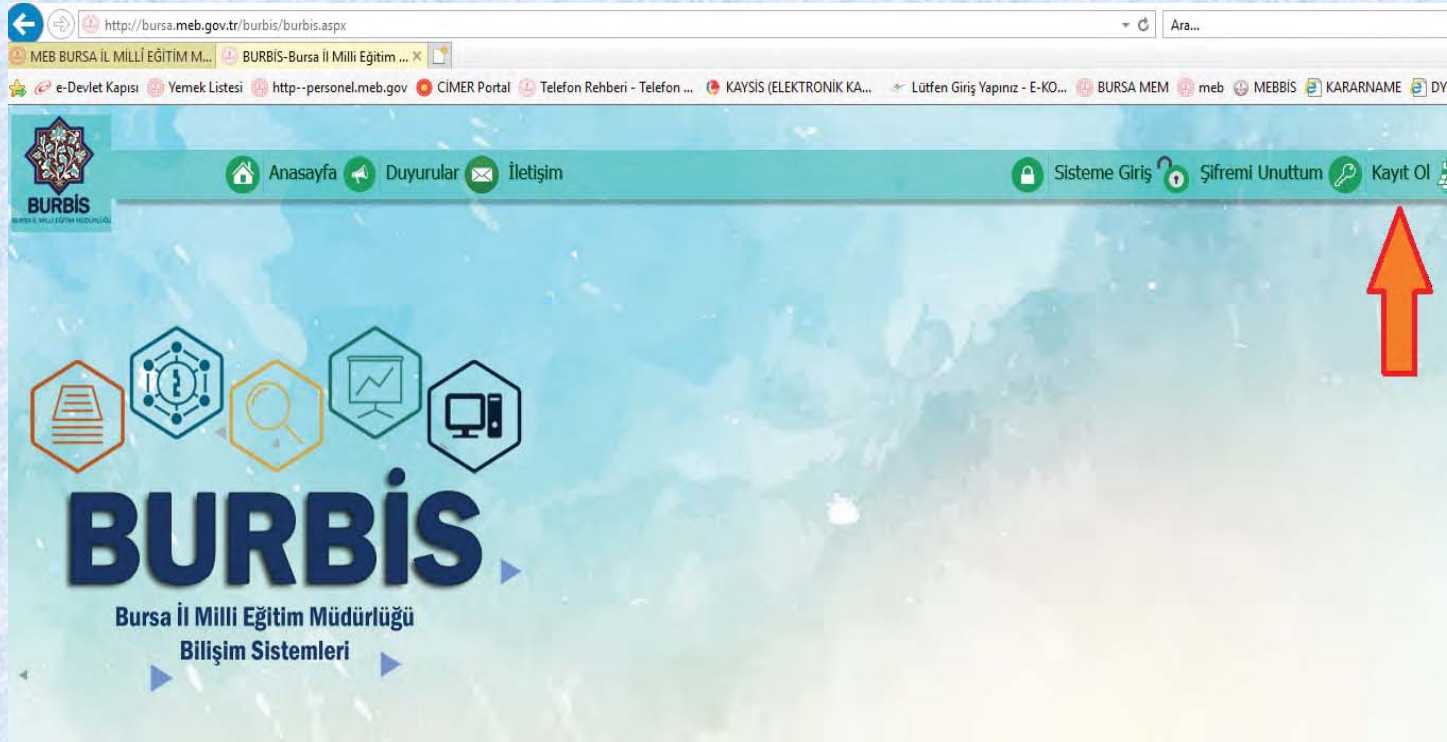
http://bursa.meb.gov.tr/burbis/burbis.aspx

Ara...

MEB BURSA İL MİLLİ EĞİTİM M... BURBİS-Bursa İl Milli Eğitim ... ×

e-Devlet Kapısı Yemek Listesi http--personel.meb.gov CİMER Portal Telefon Rehberi - Telefon ... KAYSİS (ELEKTRONİK KA... Lütfen Giriş Yapınız - E-KO... BURSA MEM meb MEBBİS KARARNAME DY

BURBİS

Anasayfa Duyurular İletişim

Sisteme Giriş Şifremi Unuttum Kayıt Ol

BURBİS

Bursa İl Milli Eğitim Müdürlüğü
Bilişim Sistemleri